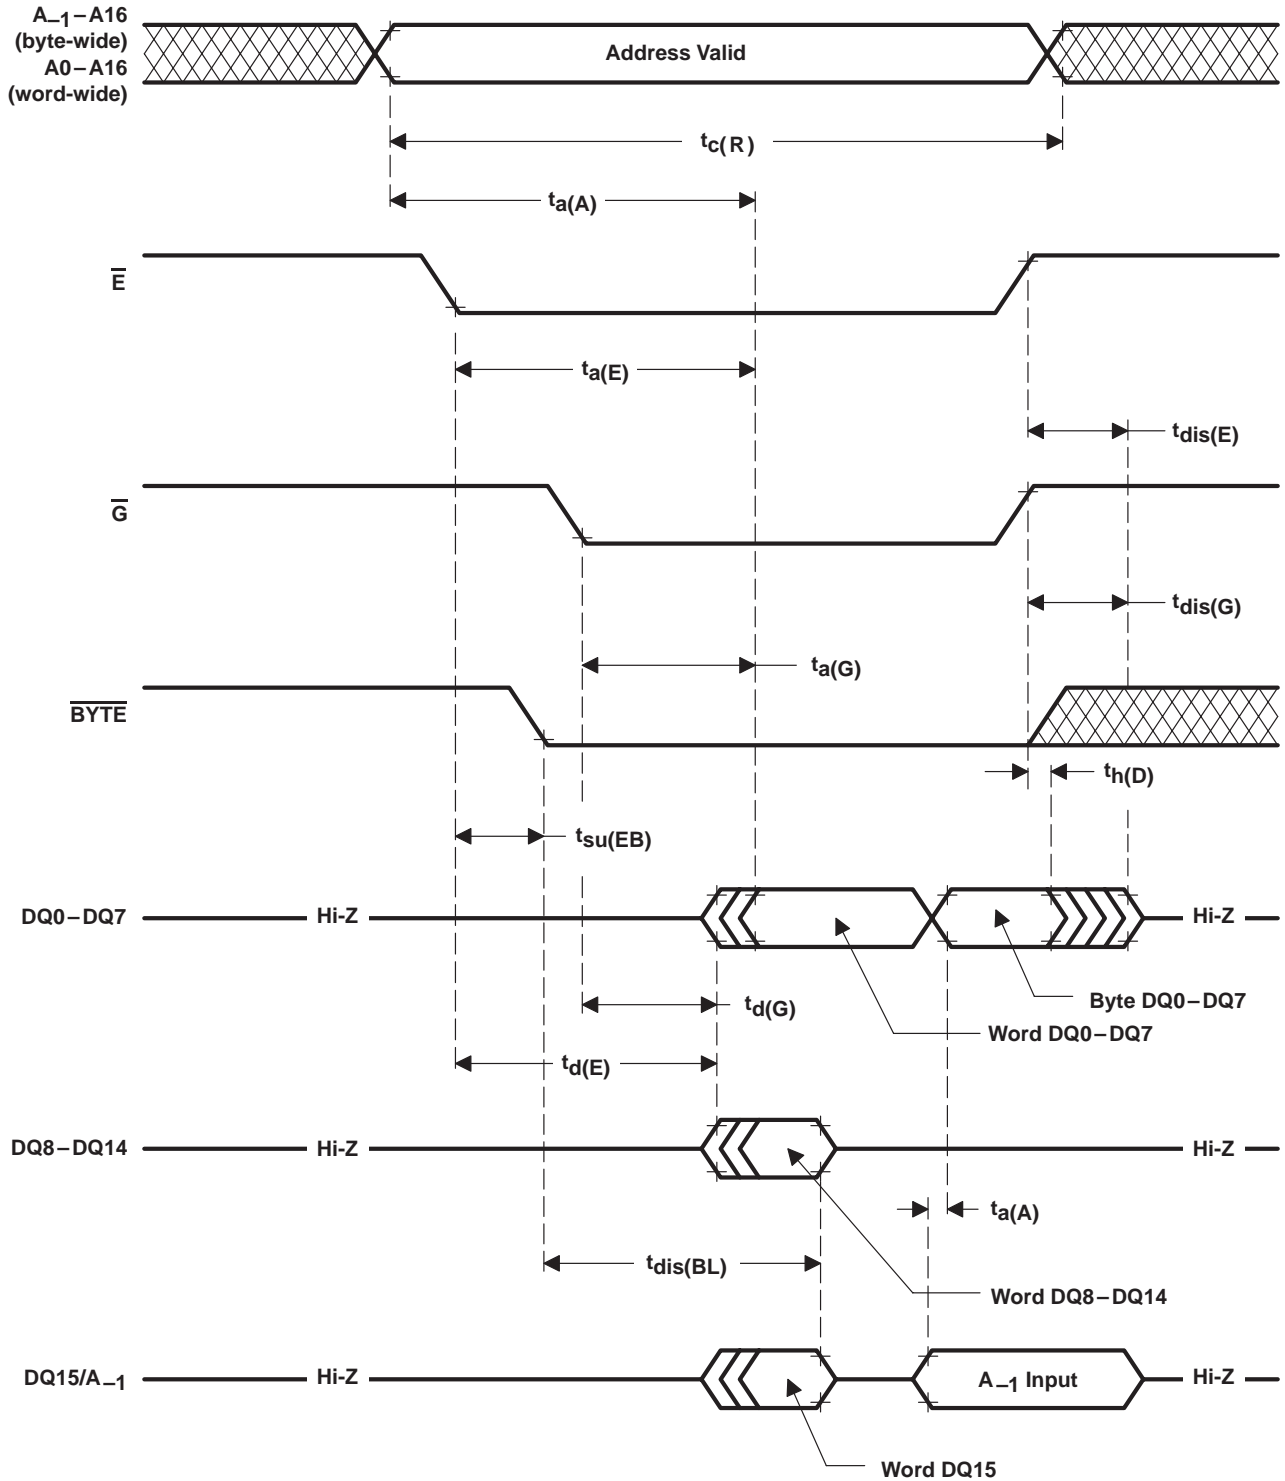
$A_{-1}-A16$ (byte-wide)
A0 − A16 (word-wide)

Address Valid

$t_{c(R)}$

$t_{a(A)}$

$\overline{E}$

$t_{a(E)}$

$t_{dis(E)}$

$\overline{G}$

$t_{dis(G)}$

$t_{a(G)}$

$\overline{BYTE}$

$t_{h(D)}$

$t_{su(EB)}$

DQ0 − DQ7 Hi-Z Hi-Z

$t_{d(G)}$

Byte DQ0 − DQ7

Word DQ0 − DQ7

$t_{d(E)}$

DQ8 − DQ14 Hi-Z Hi-Z

$t_{a(A)}$

$t_{dis(BL)}$

Word DQ8 − DQ14

$DQ15/A_{-1}$ Hi-Z $A_{-1}$ Input Hi-Z

Word DQ15